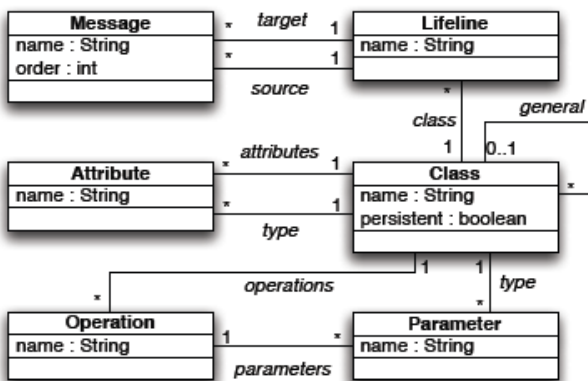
Message
name : String
order : int

* target 1
* source 1

Lifeline
name : String

*
class
1

general
0..1

Attribute
name : String

* attributes 1
* type 1

Class
name : String
persistent : boolean

*

1 operations
*

1 type
*

Operation
name : String

1 parameters *

Parameter
name : String